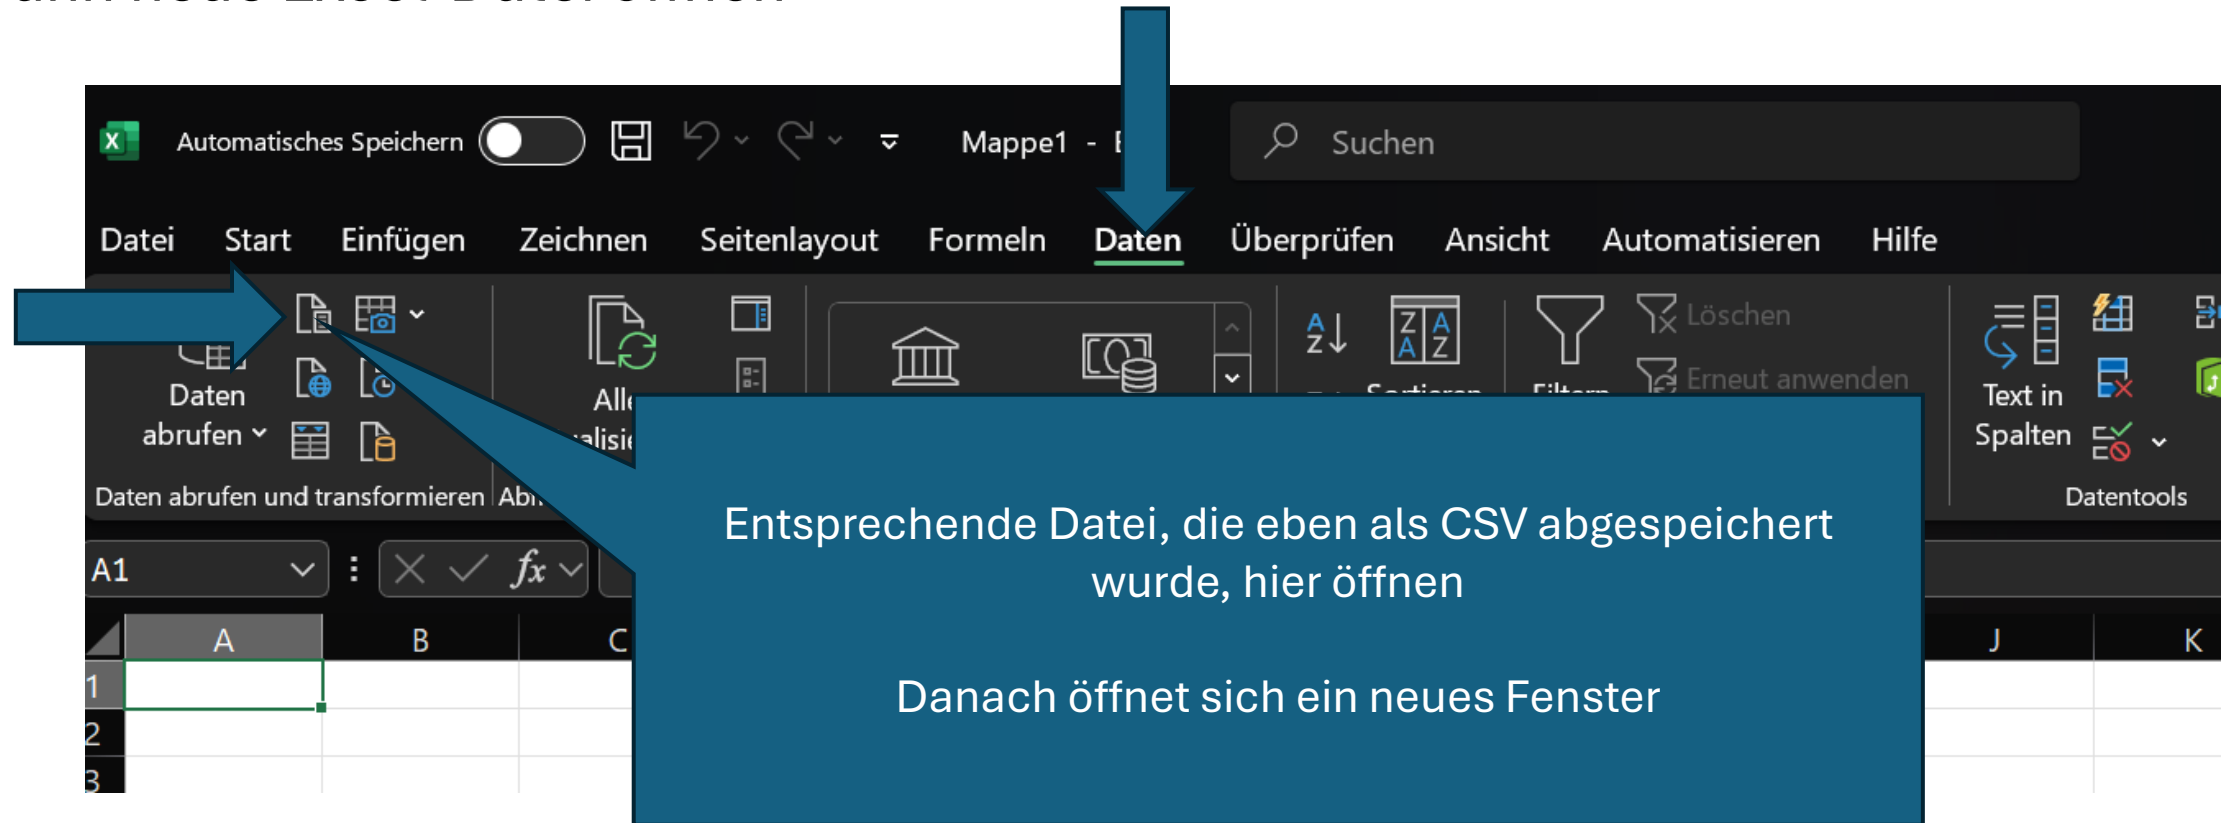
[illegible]

Automatisches Speichern

Mappe1 - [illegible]

Suchen

Datei Start Einfügen Zeichnen Seitenlayout Formeln Daten Überprüfen Ansicht Automatisieren Hilfe

Daten abrufen

Alle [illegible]alisie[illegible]

Löschen

Erneut anwenden

Text in Spalten

Daten abrufen und transformieren Abf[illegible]

Datentools

A1

A B C J K

1
2
3

Entsprechende Datei, die eben als CSV abgespeichert wurde, hier öffnen

Danach öffnet sich ein neues Fenster